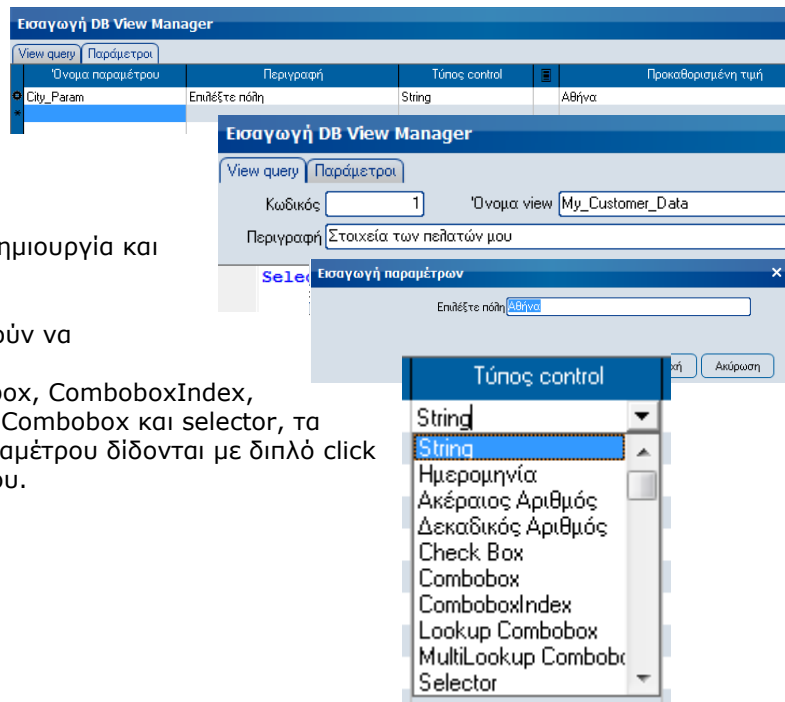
Εισαγωγή DB View Manager

View query | Παράμετροι

| Όνομα παραμέτρου | Περιγραφή | Τύπος control | | Προκαθορισμένη τιμή |
|---|---|---|---|---|
| City_Param | Επιλέξτε πόλη | String | | Αθήνα |

Εισαγωγή DB View Manager

View query | Παράμετροι

Κωδικός 1 Όνομα view My_Customer_Data

Περιγραφή Στοιχεία των πελατών μου

Selec

Εισαγωγή παραμέτρων

Επιλέξτε πόλη Αθήνα

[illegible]ή Ακύρωση

ημιουργία και

ούν να

box, ComboboxIndex, Combobox και selector, τα αμέτρου δίδονται με διπλό click ου.

Τύπος control

String

String
Ημερομηνία
Ακέραιος Αριθμός
Δεκαδικός Αριθμός
Check Box
Combobox
ComboboxIndex
Lookup Combobox
MultiLookup Combobo
Selector